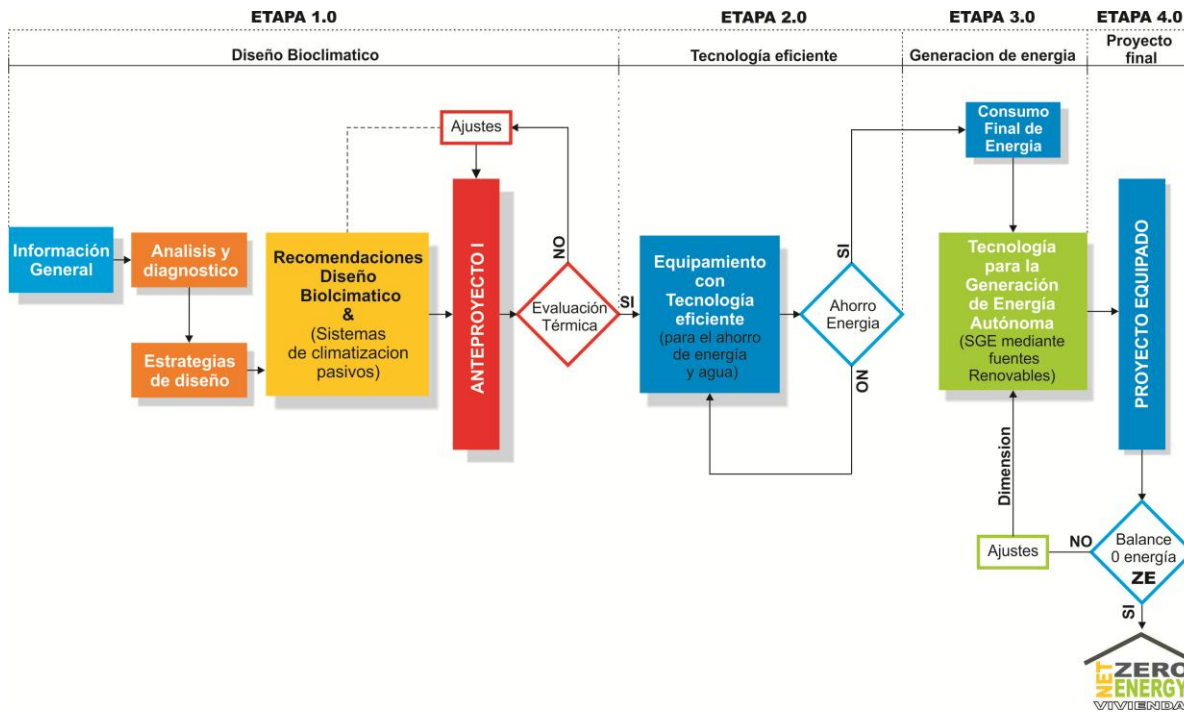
ETAPA 1.0

Diseño Bioclimatico

ETAPA 2.0

Tecnología eficiente

ETAPA 3.0

Generacion de energia

ETAPA 4.0

Proyecto final

Ajustes

Información General

Analisis y diagnostico

Estrategias de diseño

Recomendaciones Diseño Biolcimatico & (Sistemas de climatizacion pasivos)

ANTEPROYECTO I

NO

Evaluación Térmica

SI

Equipamiento con Tecnología eficiente (para el ahorro de energía y agua)

SI

Ahorro Energia

NO

Consumo Final de Energia

Tecnología para la Generación de Energía Autónoma (SGE mediante fuentes Renovables)

Dimension

Ajustes

NO

PROYECTO EQUIPADO

Balance 0 energía ZE

SI

NET ZERO ENERGY VIVIENDA